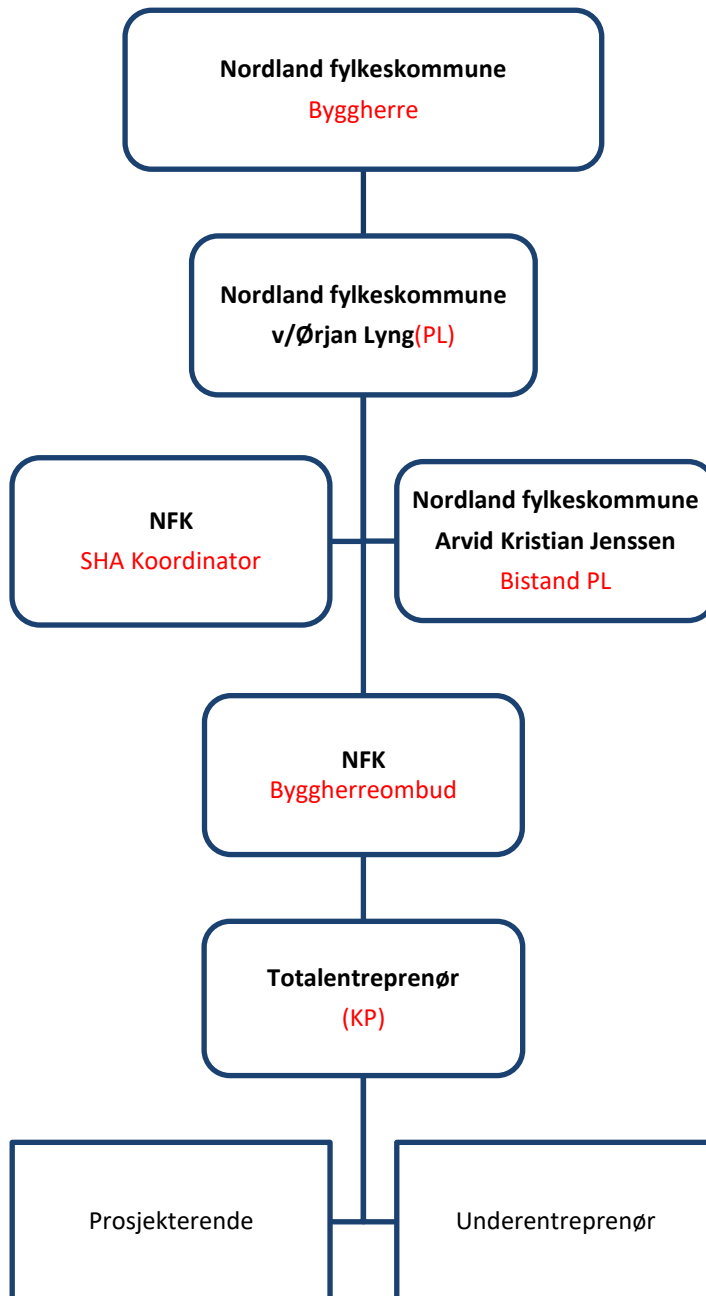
Nordland fylkeskommune
Byggherre

Nordland fylkeskommune
v/Ørjan Lyng(PL)

NFK
SHA Koordinator

Nordland fylkeskommune
Arvid Kristian Jenssen
Bistand PL

NFK
Byggherreombud

Totalentreprenør
(KP)

Prosjekterende

Underentreprenør